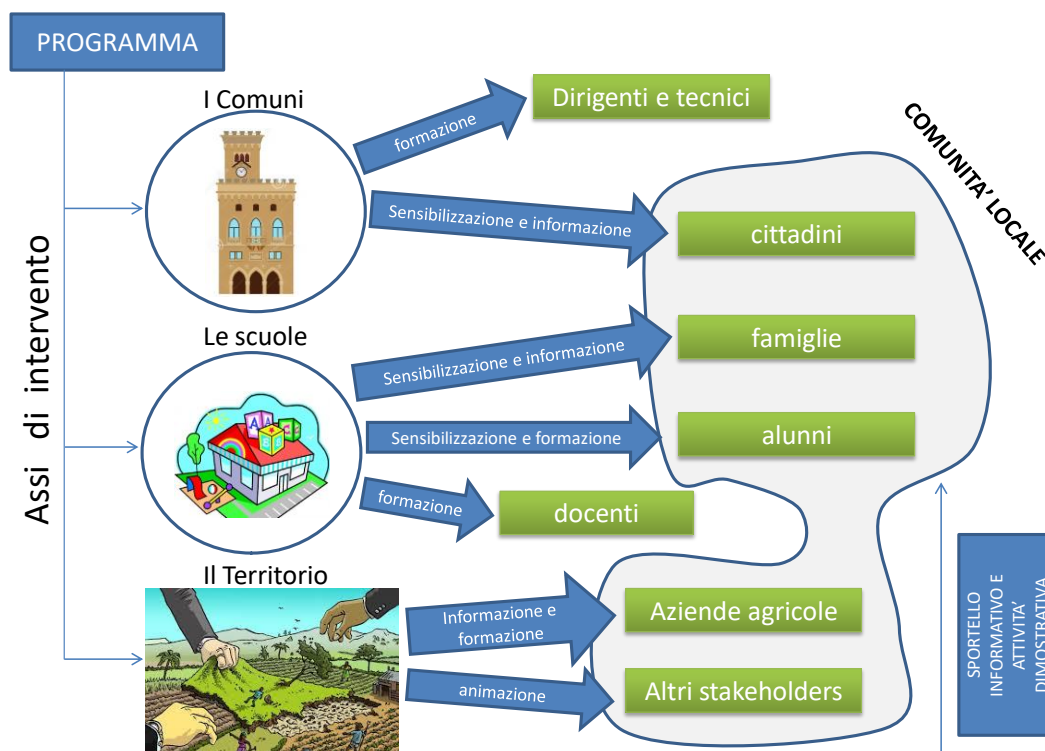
PROGRAMMA

Assi di intervento

I Comuni

formazione

Dirigenti e tecnici

COMUNITA' LOCALE

Sensibilizzazione e informazione

cittadini

Le scuole

Sensibilizzazione e informazione

famiglie

Sensibilizzazione e formazione

alunni

formazione

docenti

Il Territorio

Informazione e formazione

Aziende agricole

animazione

Altri stakeholders

SPORTELLO INFORMATIVO E ATTIVITA' DIMOSTRATIVA